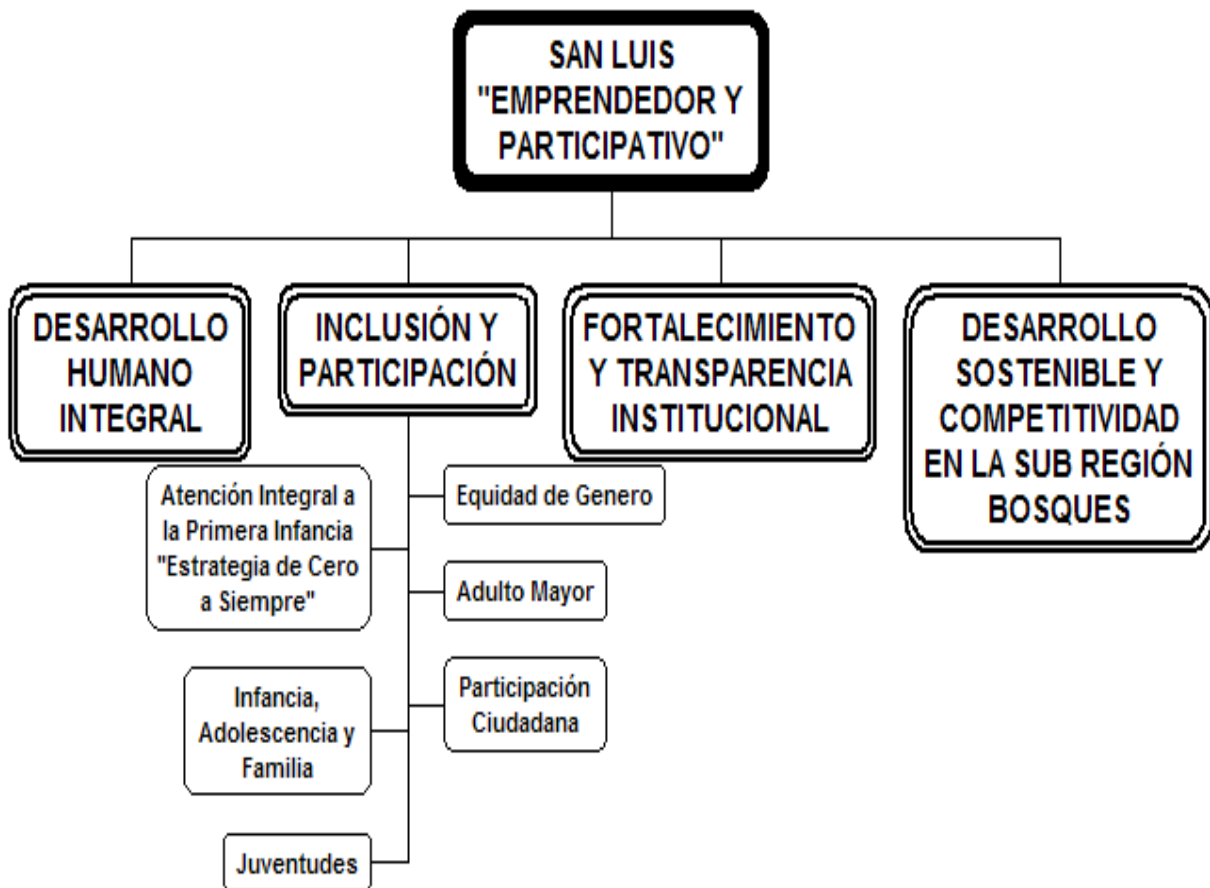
SAN LUIS "EMPRENDEDOR Y PARTICIPATIVO"

DESARROLLO HUMANO INTEGRAL

INCLUSIÓN Y PARTICIPACIÓN

FORTALECIMIENTO Y TRANSPARENCIA INSTITUCIONAL

DESARROLLO SOSTENIBLE Y COMPETITIVIDAD EN LA SUB REGIÓN BOSQUES

Atención Integral a la Primera Infancia "Estrategia de Cero a Siempre"

Equidad de Genero

Adulto Mayor

Infancia, Adolescencia y Familia

Participación Ciudadana

Juventudes